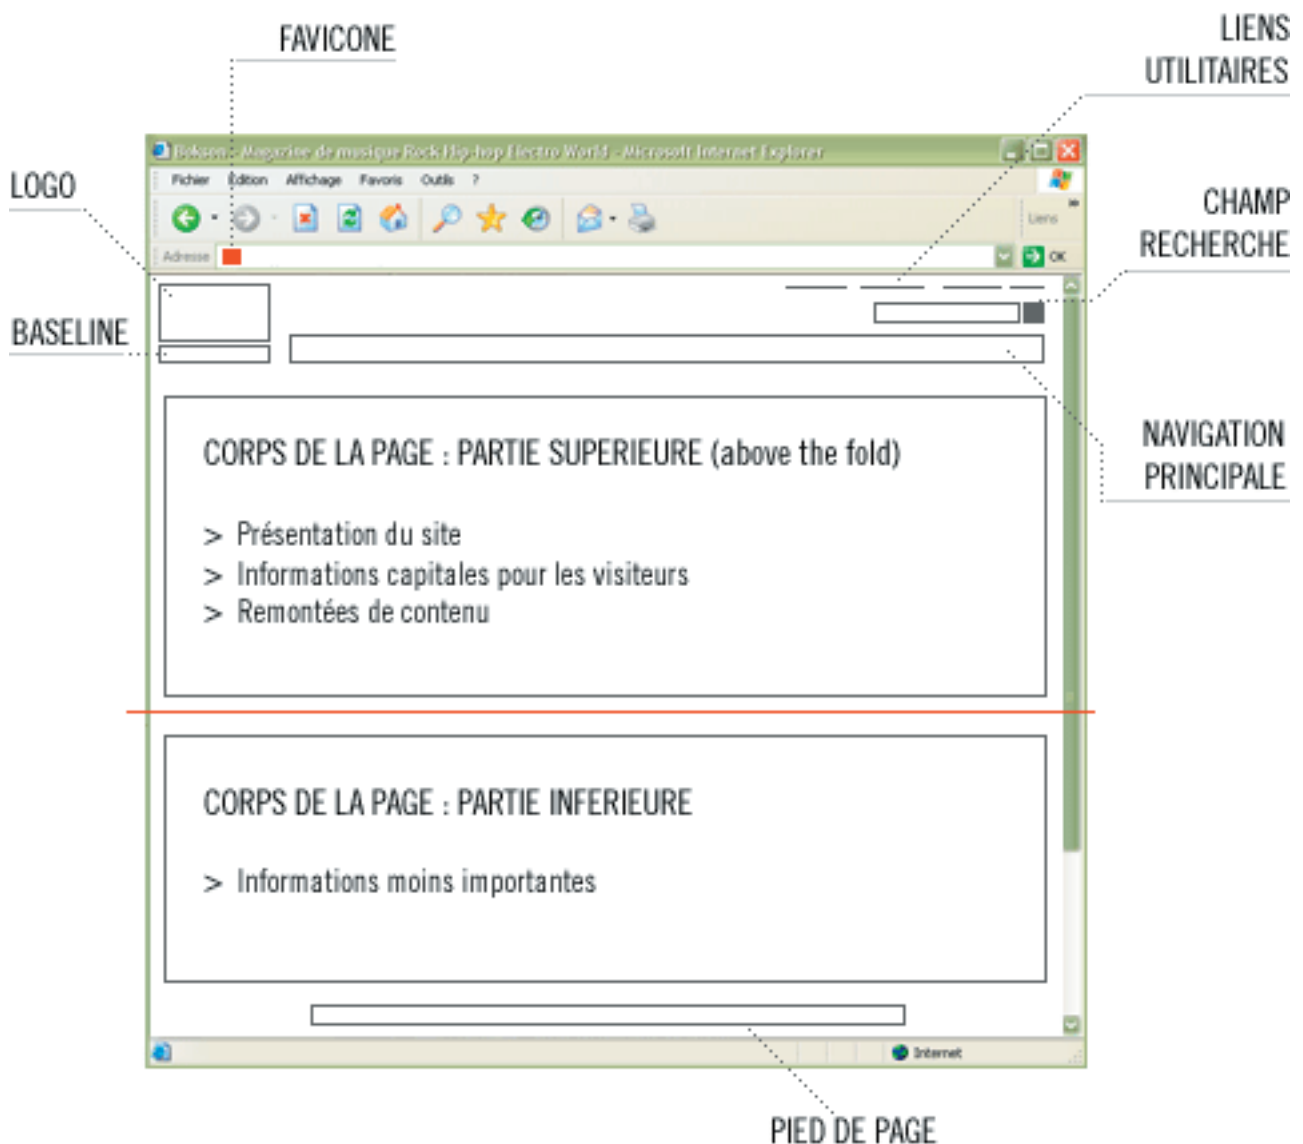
FAVICONE

LIENS UTILITAIRES

LOGO

Bokson : Magazine de musique Rock Hip-hop Electro World - Microsoft Internet Explorer

Fichier Édition Affichage Favoris Outils ?

Liens

Adresse

OK

CHAMP RECHERCHE

BASELINE

NAVIGATION PRINCIPALE

CORPS DE LA PAGE : PARTIE SUPERIEURE (above the fold)

> Présentation du site
> Informations capitales pour les visiteurs
> Remontées de contenu

CORPS DE LA PAGE : PARTIE INFERIEURE

> Informations moins importantes

Internet

PIED DE PAGE